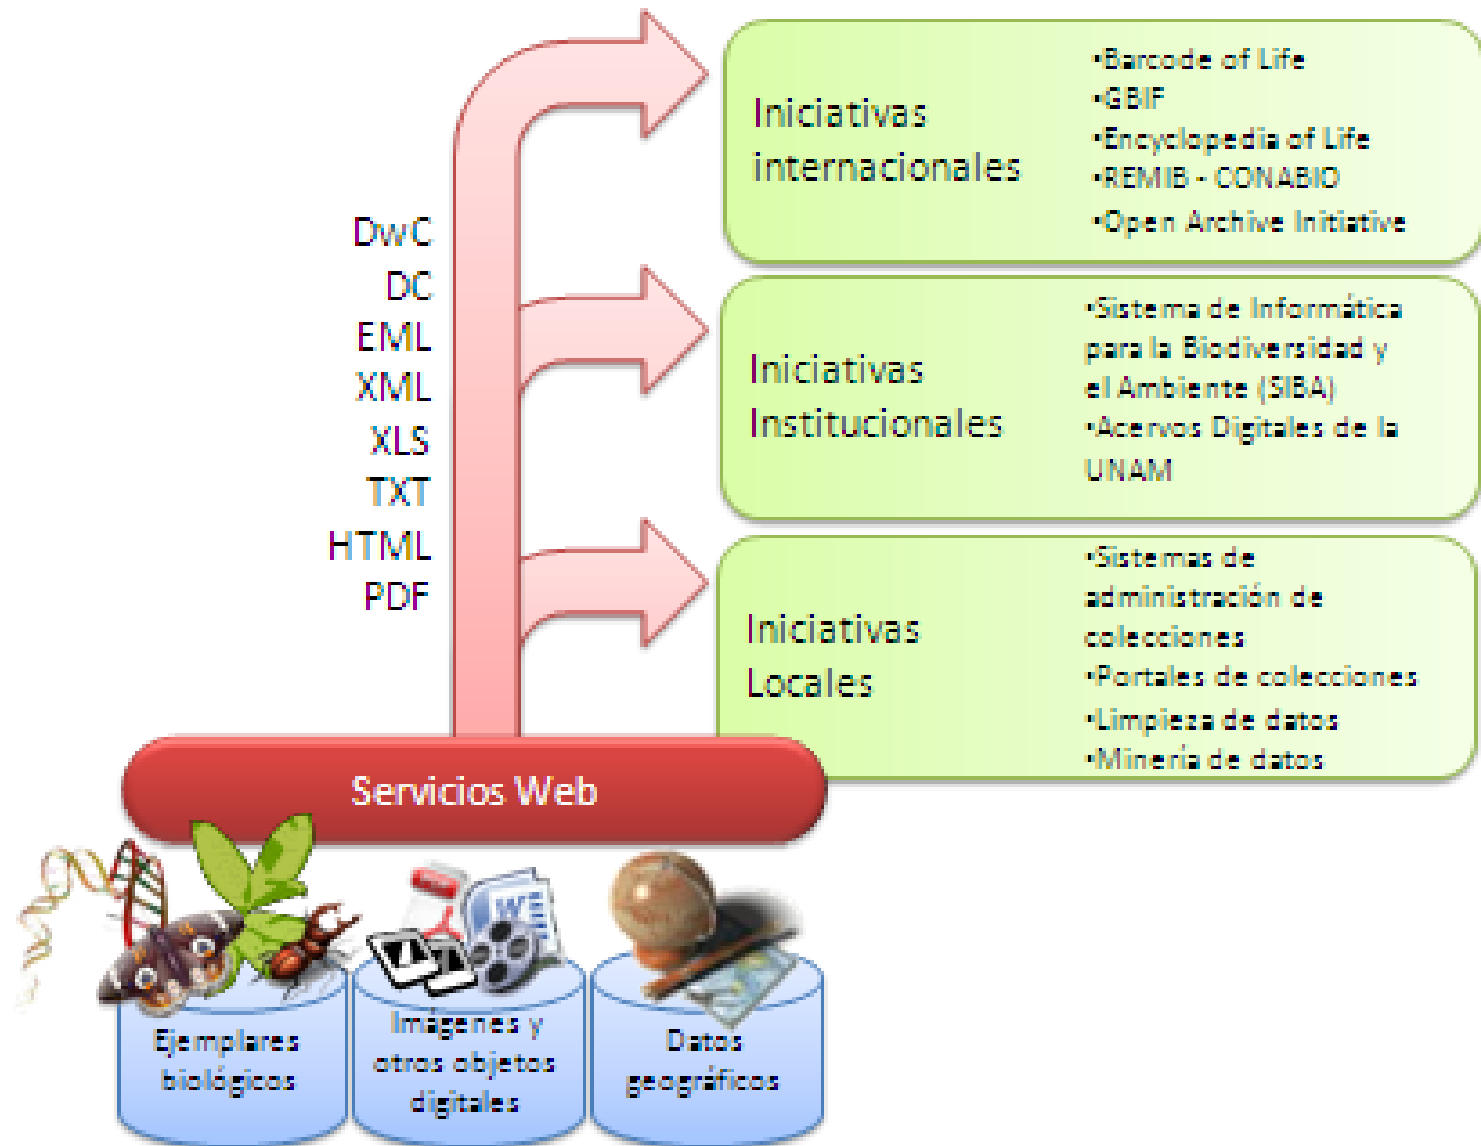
Iniciativas internacionales

•Barcode of Life
•GBIF
•Encyclopedia of Life
•REMIB - CONABIO
•Open Archive Initiative

DwC
DC
EML
XML
XLS
TXT
HTML
PDF

Iniciativas Institucionales

•Sistema de Informática para la Biodiversidad y el Ambiente (SIBA)
•Acervos Digitales de la UNAM

Iniciativas Locales

•Sistemas de administración de colecciones
•Portales de colecciones
•Limpieza de datos
•Minería de datos

Servicios Web

Ejemplares biológicos

Imágenes y otros objetos digitales

Datos geográficos